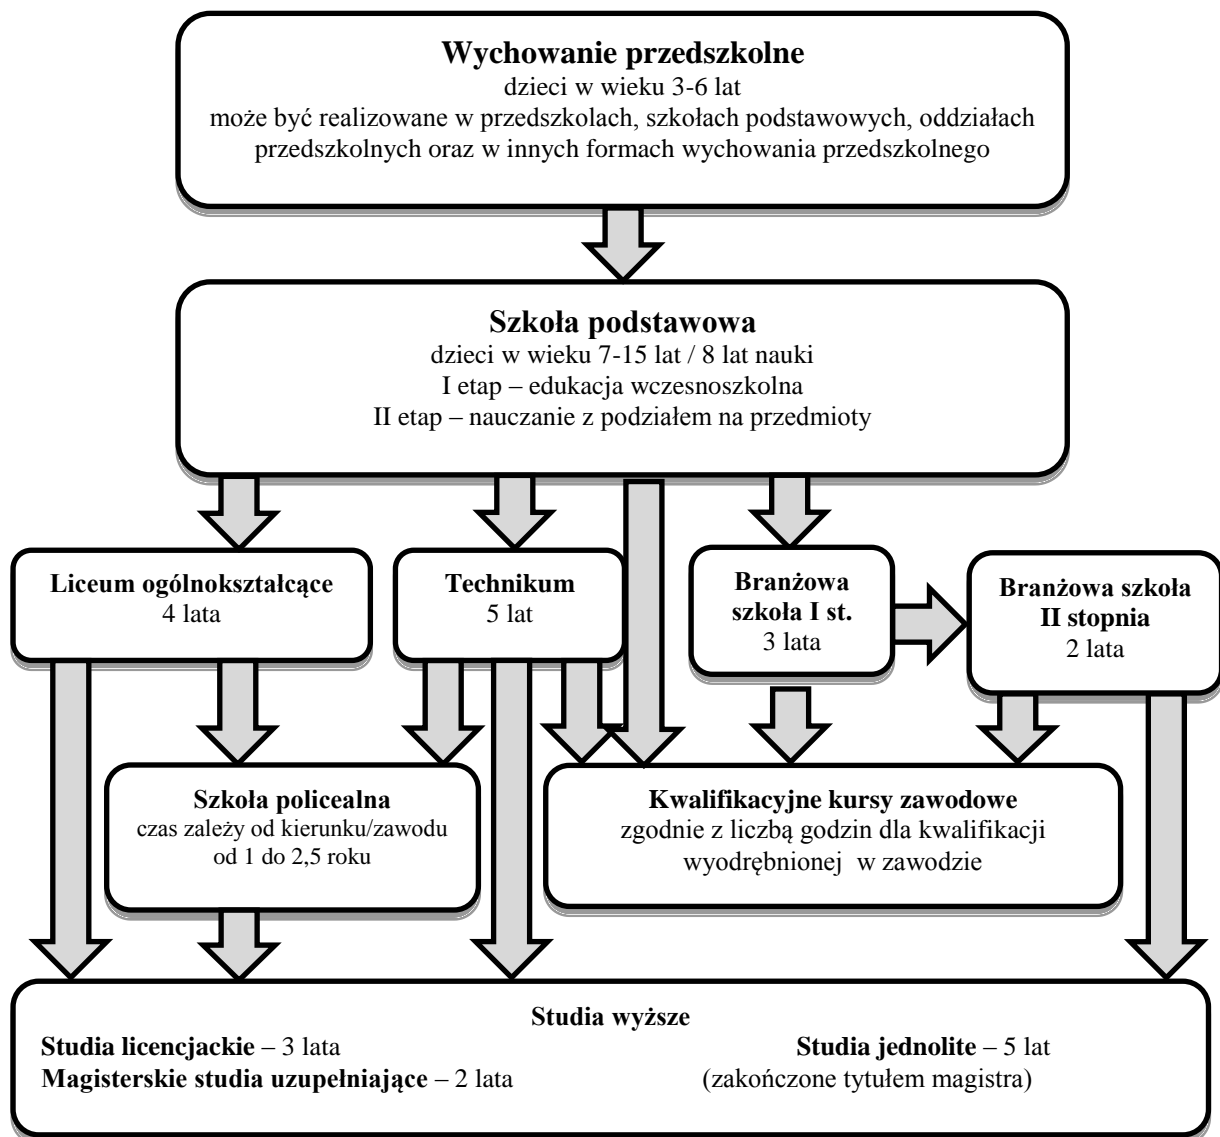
**Wychowanie przedszkolne**
dzieci w wieku 3-6 lat
może być realizowane w przedszkolach, szkołach podstawowych, oddziałach przedszkolnych oraz w innych formach wychowania przedszkolnego

**Szkoła podstawowa**
dzieci w wieku 7-15 lat / 8 lat nauki
I etap – edukacja wczesnoszkolna
II etap – nauczanie z podziałem na przedmioty

**Liceum ogólnokształcące**
4 lata

**Technikum**
5 lat

**Branżowa szkoła I st.**
3 lata

**Branżowa szkoła II stopnia**
2 lata

**Szkoła policealna**
czas zależy od kierunku/zawodu od 1 do 2,5 roku

**Kwalifikacyjne kursy zawodowe**
zgodnie z liczbą godzin dla kwalifikacji wyodrębnionej w zawodzie

**Studia wyższe**
**Studia licencjackie** – 3 lata
**Magisterskie studia uzupełniające** – 2 lata
**Studia jednolite** – 5 lat
(zakończone tytułem magistra)